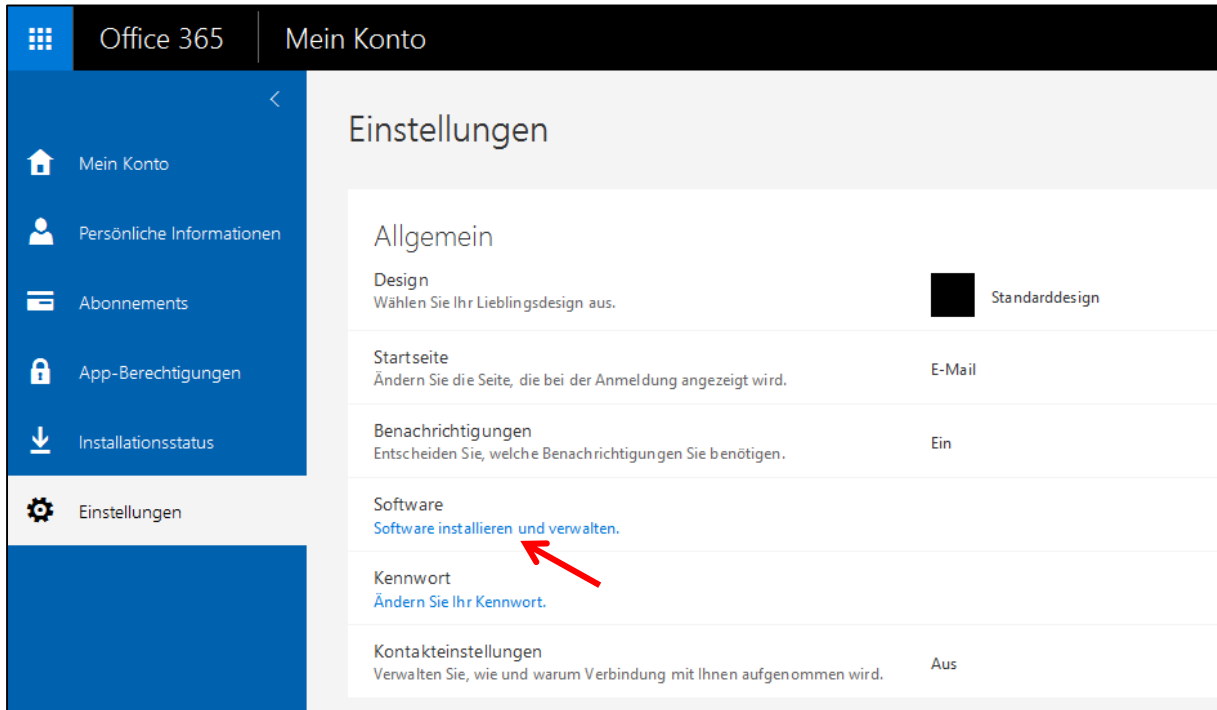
Office 365
Mein Konto

Mein Konto
Persönliche Informationen
Abonnements
App-Berechtigungen
Installationsstatus
Einstellungen

Einstellungen

Allgemein

Design
Wählen Sie Ihr Lieblingsdesign aus.
Standarddesign

Startseite
Ändern Sie die Seite, die bei der Anmeldung angezeigt wird.
E-Mail

Benachrichtigungen
Entscheiden Sie, welche Benachrichtigungen Sie benötigen.
Ein

Software
Software installieren und verwalten.

Kennwort
Ändern Sie Ihr Kennwort.

Kontakteinstellungen
Verwalten Sie, wie und warum Verbindung mit Ihnen aufgenommen wird.
Aus